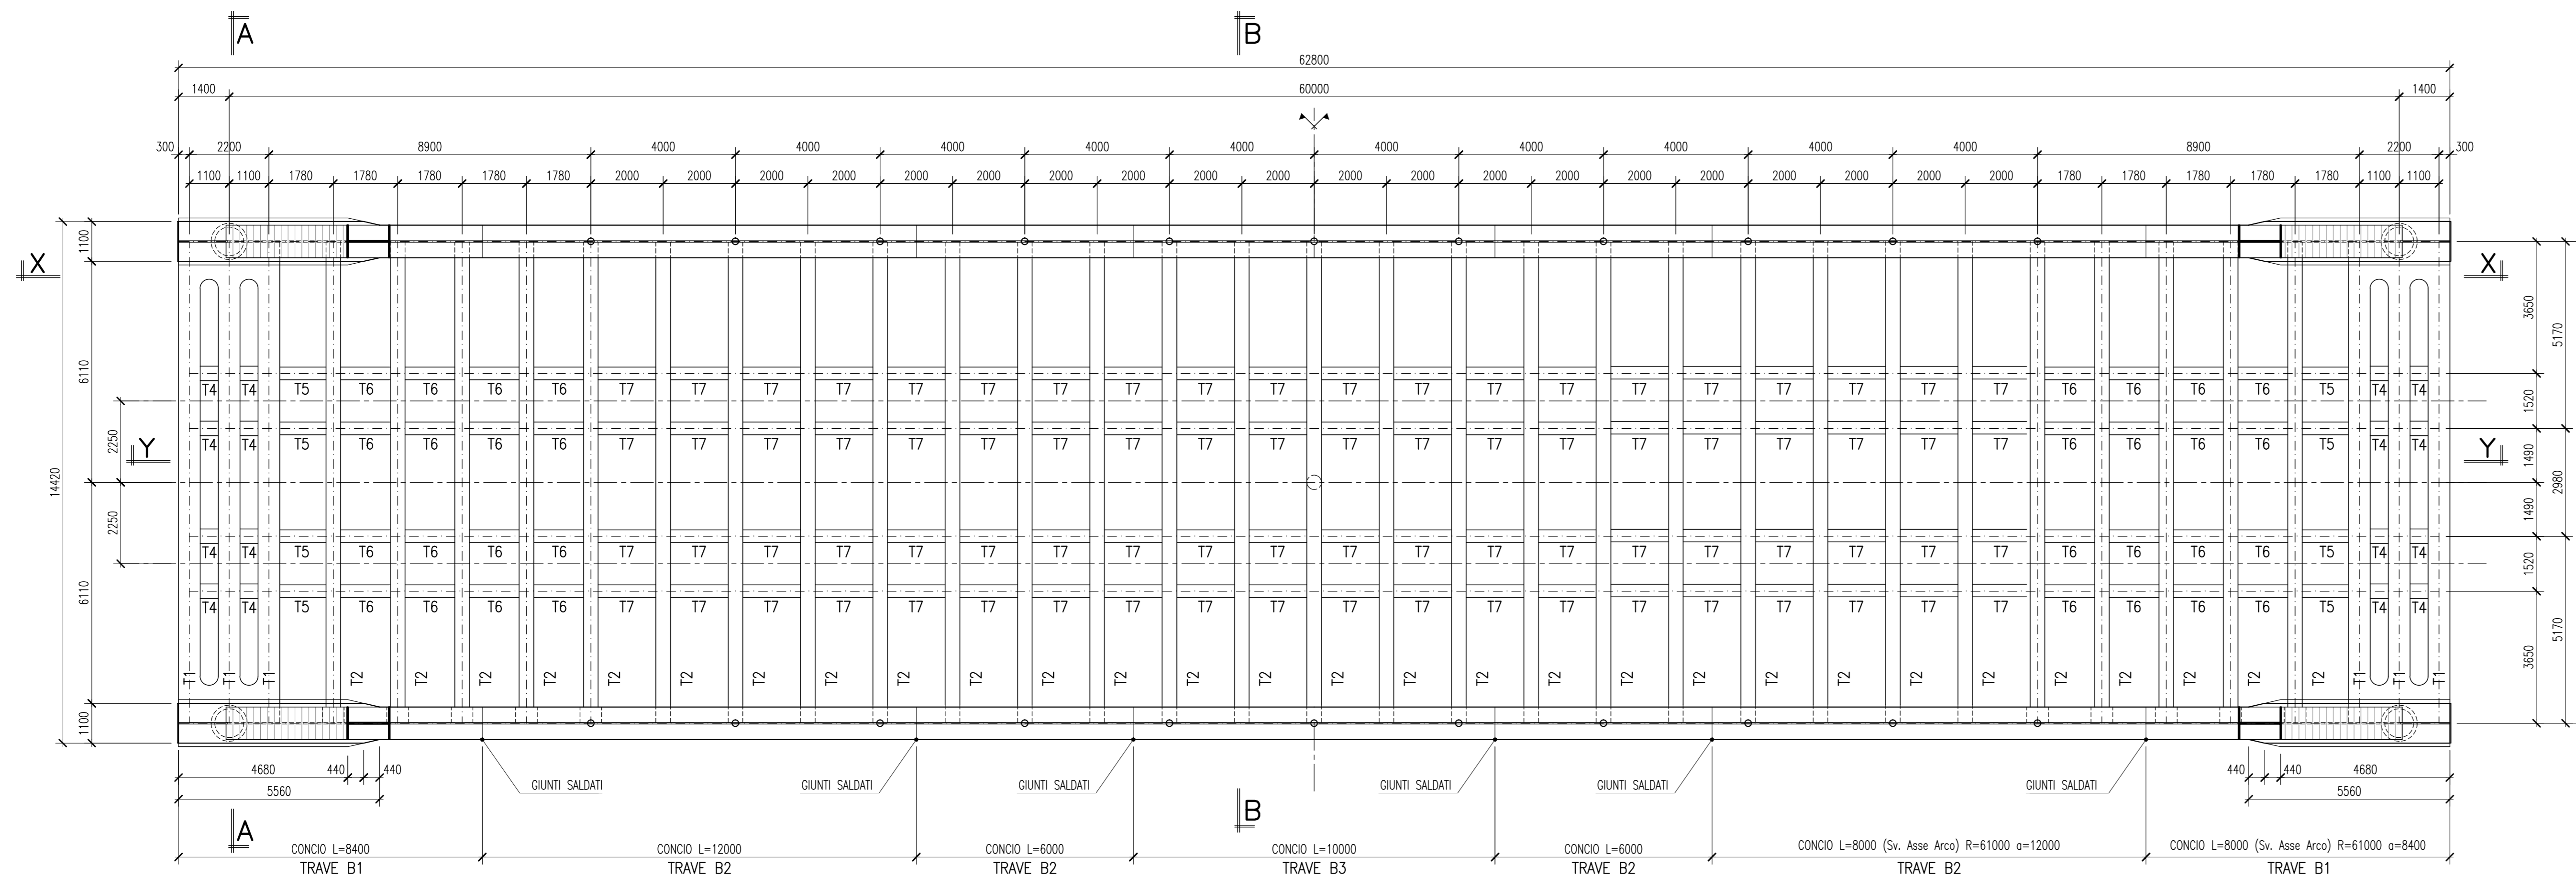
A

B

62800

1400

60000

1400

300

2200

8900

4000

4000

4000

4000

4000

4000

4000

4000

4000

4000

8900

2200

300

1100 1100 1780 1780 1780 1780 1780 2000 2000 2000 2000 2000 2000 2000 2000 2000 2000 2000 2000 2000 2000 2000 2000 2000 2000 2000 2000 1780 1780 1780 1780 1780 1100 1100

1100

X

6110

2250

Y

2250

14420

6110

1100

X

3650

5170

1520

Y

1490

2980

1490

1520

5170

3650

T4 T4 T5 T6 T6 T6 T6 T7 T7 T7 T7 T7 T7 T7 T7 T7 T7 T7 T7 T7 T7 T7 T7 T7 T7 T7 T7 T6 T6 T6 T6 T5 T4 T4

T4 T4 T5 T6 T6 T6 T6 T7 T7 T7 T7 T7 T7 T7 T7 T7 T7 T7 T7 T7 T7 T7 T7 T7 T7 T7 T7 T6 T6 T6 T6 T5 T4 T4

T4 T4 T5 T6 T6 T6 T6 T7 T7 T7 T7 T7 T7 T7 T7 T7 T7 T7 T7 T7 T7 T7 T7 T7 T7 T7 T7 T6 T6 T6 T6 T5 T4 T4

T4 T4 T5 T6 T6 T6 T6 T7 T7 T7 T7 T7 T7 T7 T7 T7 T7 T7 T7 T7 T7 T7 T7 T7 T7 T7 T7 T6 T6 T6 T6 T5 T4 T4

T1 T1 T1 T2 T2 T2 T2 T2 T2 T2 T2 T2 T2 T2 T2 T2 T2 T2 T2 T2 T2 T2 T2 T2 T2 T2 T2 T2 T2 T2 T2 T2 T1 T1 T1

4680 440 440

5560

GIUNTI SALDATI

GIUNTI SALDATI

GIUNTI SALDATI

GIUNTI SALDATI

GIUNTI SALDATI

GIUNTI SALDATI

440 440 4680

5560

A

B

CONCIO L=8400
TRAVE B1

CONCIO L=12000
TRAVE B2

CONCIO L=6000
TRAVE B2

CONCIO L=10000
TRAVE B3

CONCIO L=6000
TRAVE B2

CONCIO L=8000 (Sv. Asse Arco) R=61000 α=12000
TRAVE B2

CONCIO L=8000 (Sv. Asse Arco) R=61000 α=8400
TRAVE B1